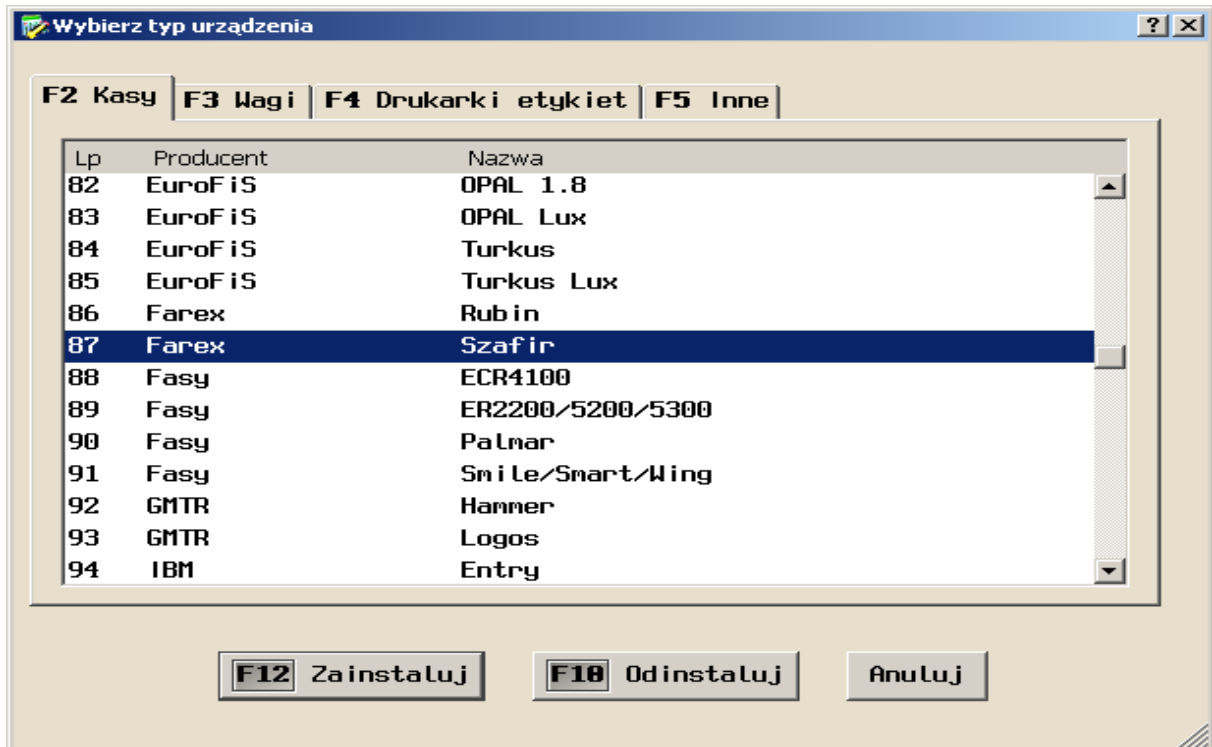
Wybierz typ urządzenia

?

F2 Kasy | F3 Wagi | F4 Drukarki etykiet | F5 Inne

| Lp | Producent | Nazwa |
|---|---|---|
| 82 | EuroFiS | OPAL 1.8 |
| 83 | EuroFiS | OPAL Lux |
| 84 | EuroFiS | Turkus |
| 85 | EuroFiS | Turkus Lux |
| 86 | Farex | Rubin |
| 87 | Farex | Szafir |
| 88 | Fasy | ECR4100 |
| 89 | Fasy | ER2200/5200/5300 |
| 90 | Fasy | Palmar |
| 91 | Fasy | Smile/Smart/Wing |
| 92 | GMTR | Hammer |
| 93 | GMTR | Logos |
| 94 | IBM | Entry |

F12 Zainstaluj F10 Odinstaluj Anuluj